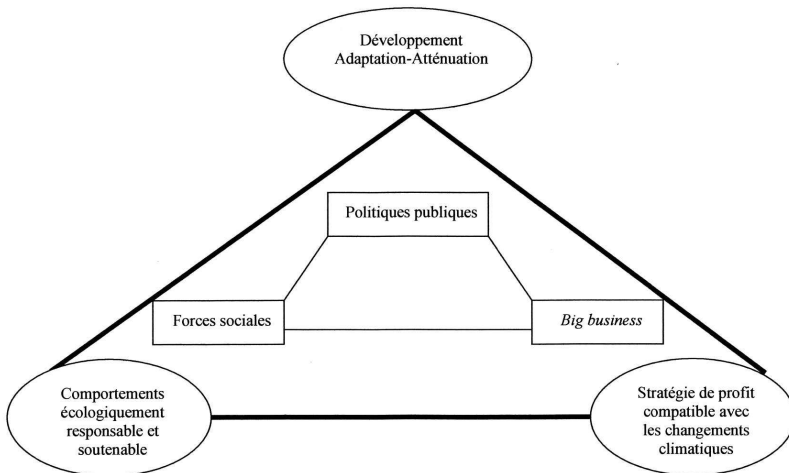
Développement
Adaptation-Atténuation

Politiques publiques

Forces sociales

Big business

Comportements écologiquement responsable et soutenable

Stratégie de profit compatible avec les changements climatiques